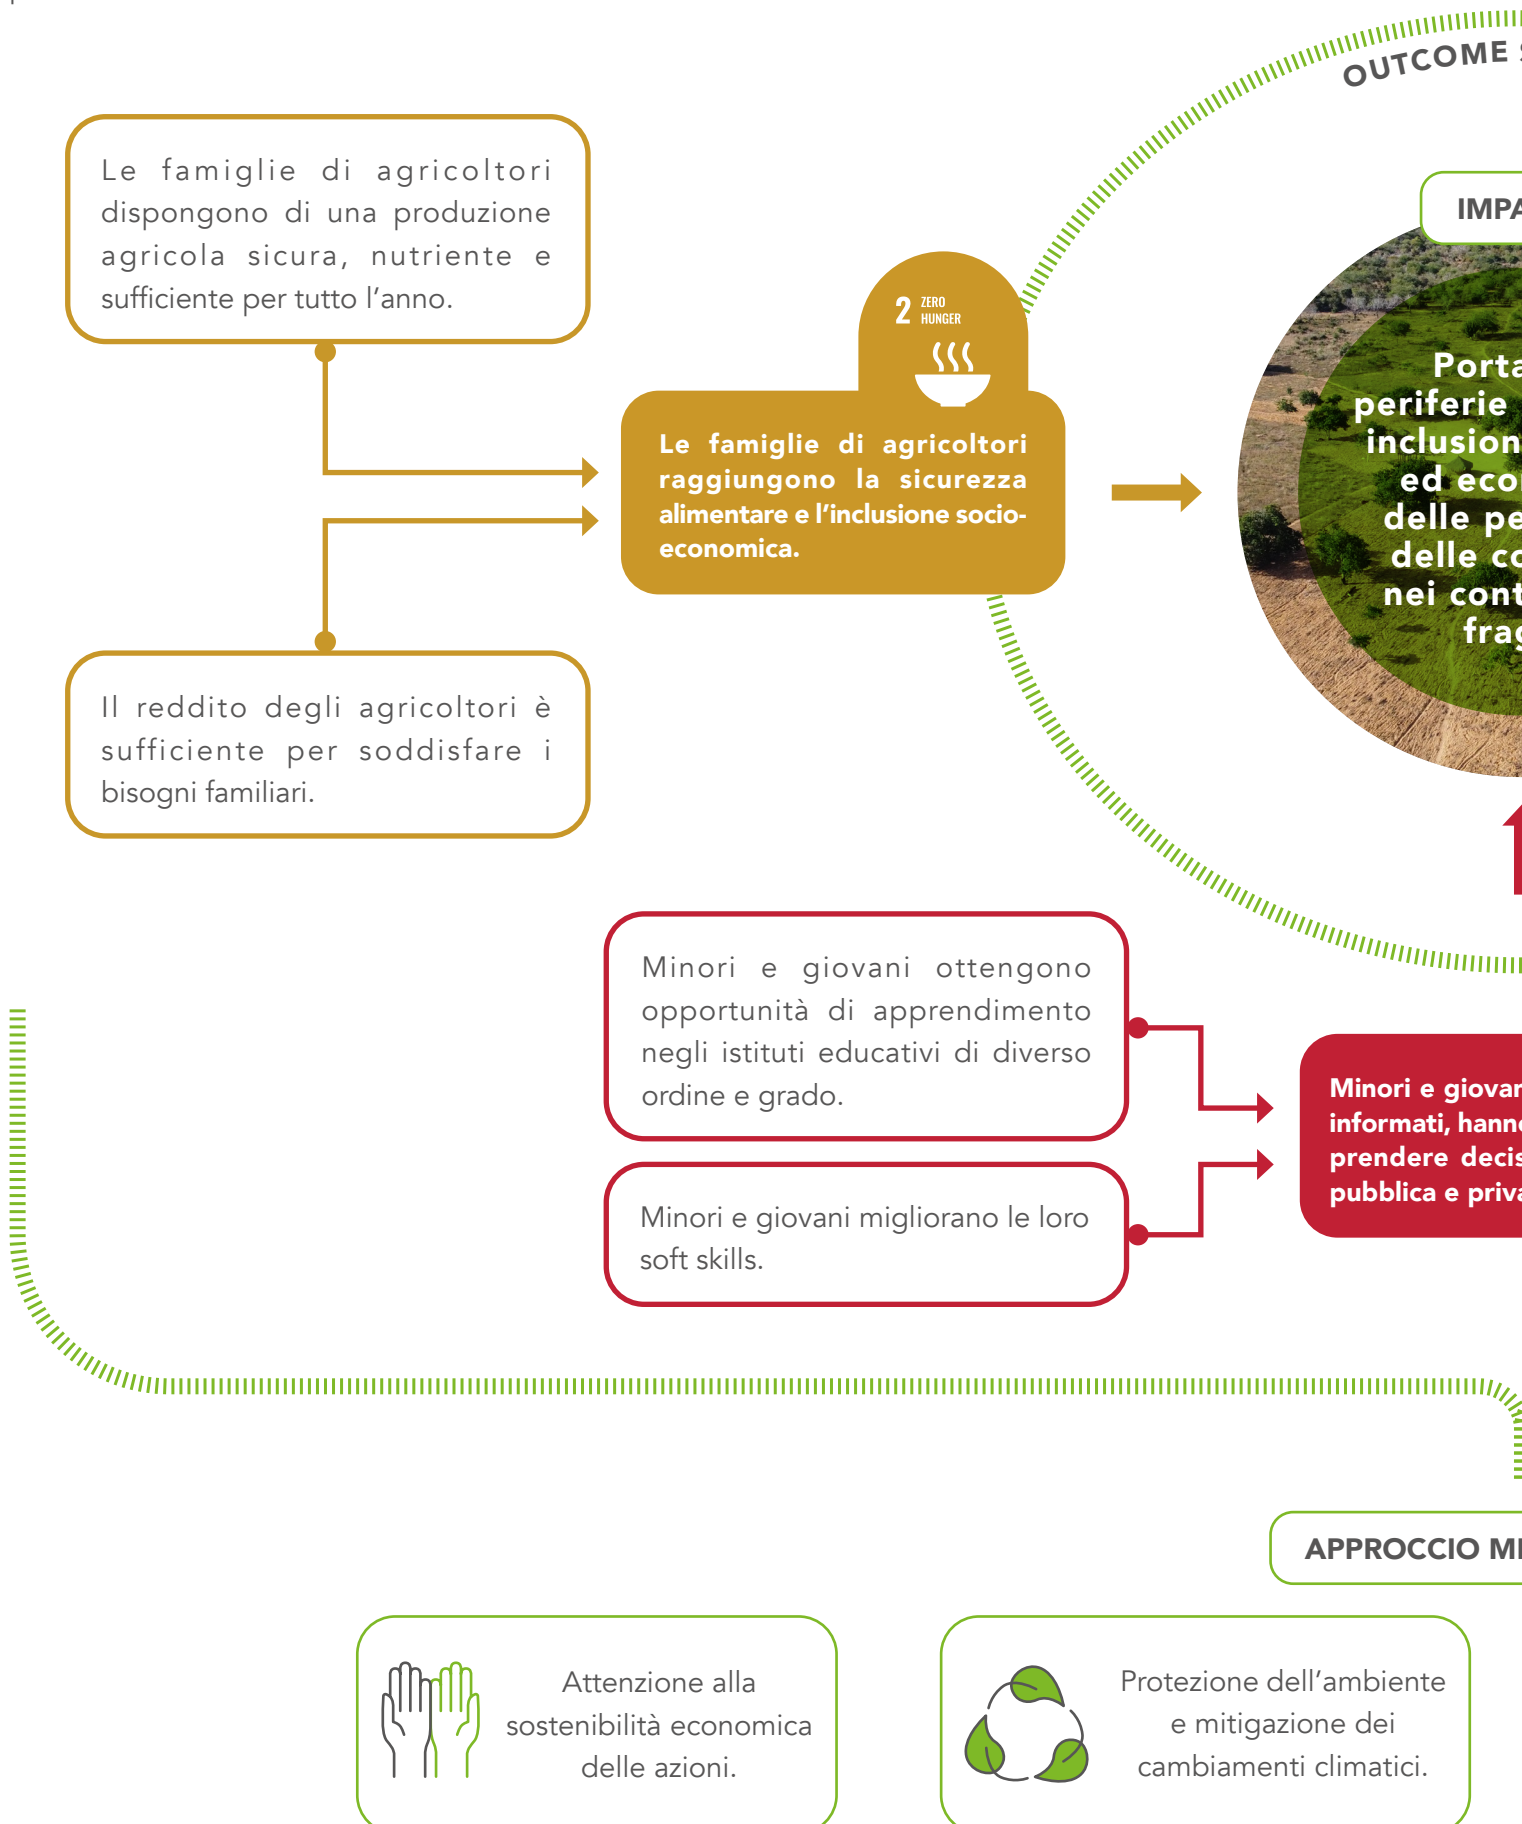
OUTCOME

Le famiglie di agricoltori dispongono di una produzione agricola sicura, nutriente e sufficiente per tutto l'anno.

2 ZERO HUNGER

Le famiglie di agricoltori raggiungono la sicurezza alimentare e l'inclusione socio-economica.

IMPA

Porta periferie inclusion ed eco delle pe delle co nei cont frag

Il reddito degli agricoltori è sufficiente per soddisfare i bisogni familiari.

Minori e giovani ottengono opportunità di apprendimento negli istituti educativi di diverso ordine e grado.

Minori e giovani migliorano le loro soft skills.

Minori e giovar informati, hann prendere decis pubblica e priva

APPROCCIO MI

Attenzione alla sostenibilità economica delle azioni.

Protezione dell'ambiente e mitigazione dei cambiamenti climatici.